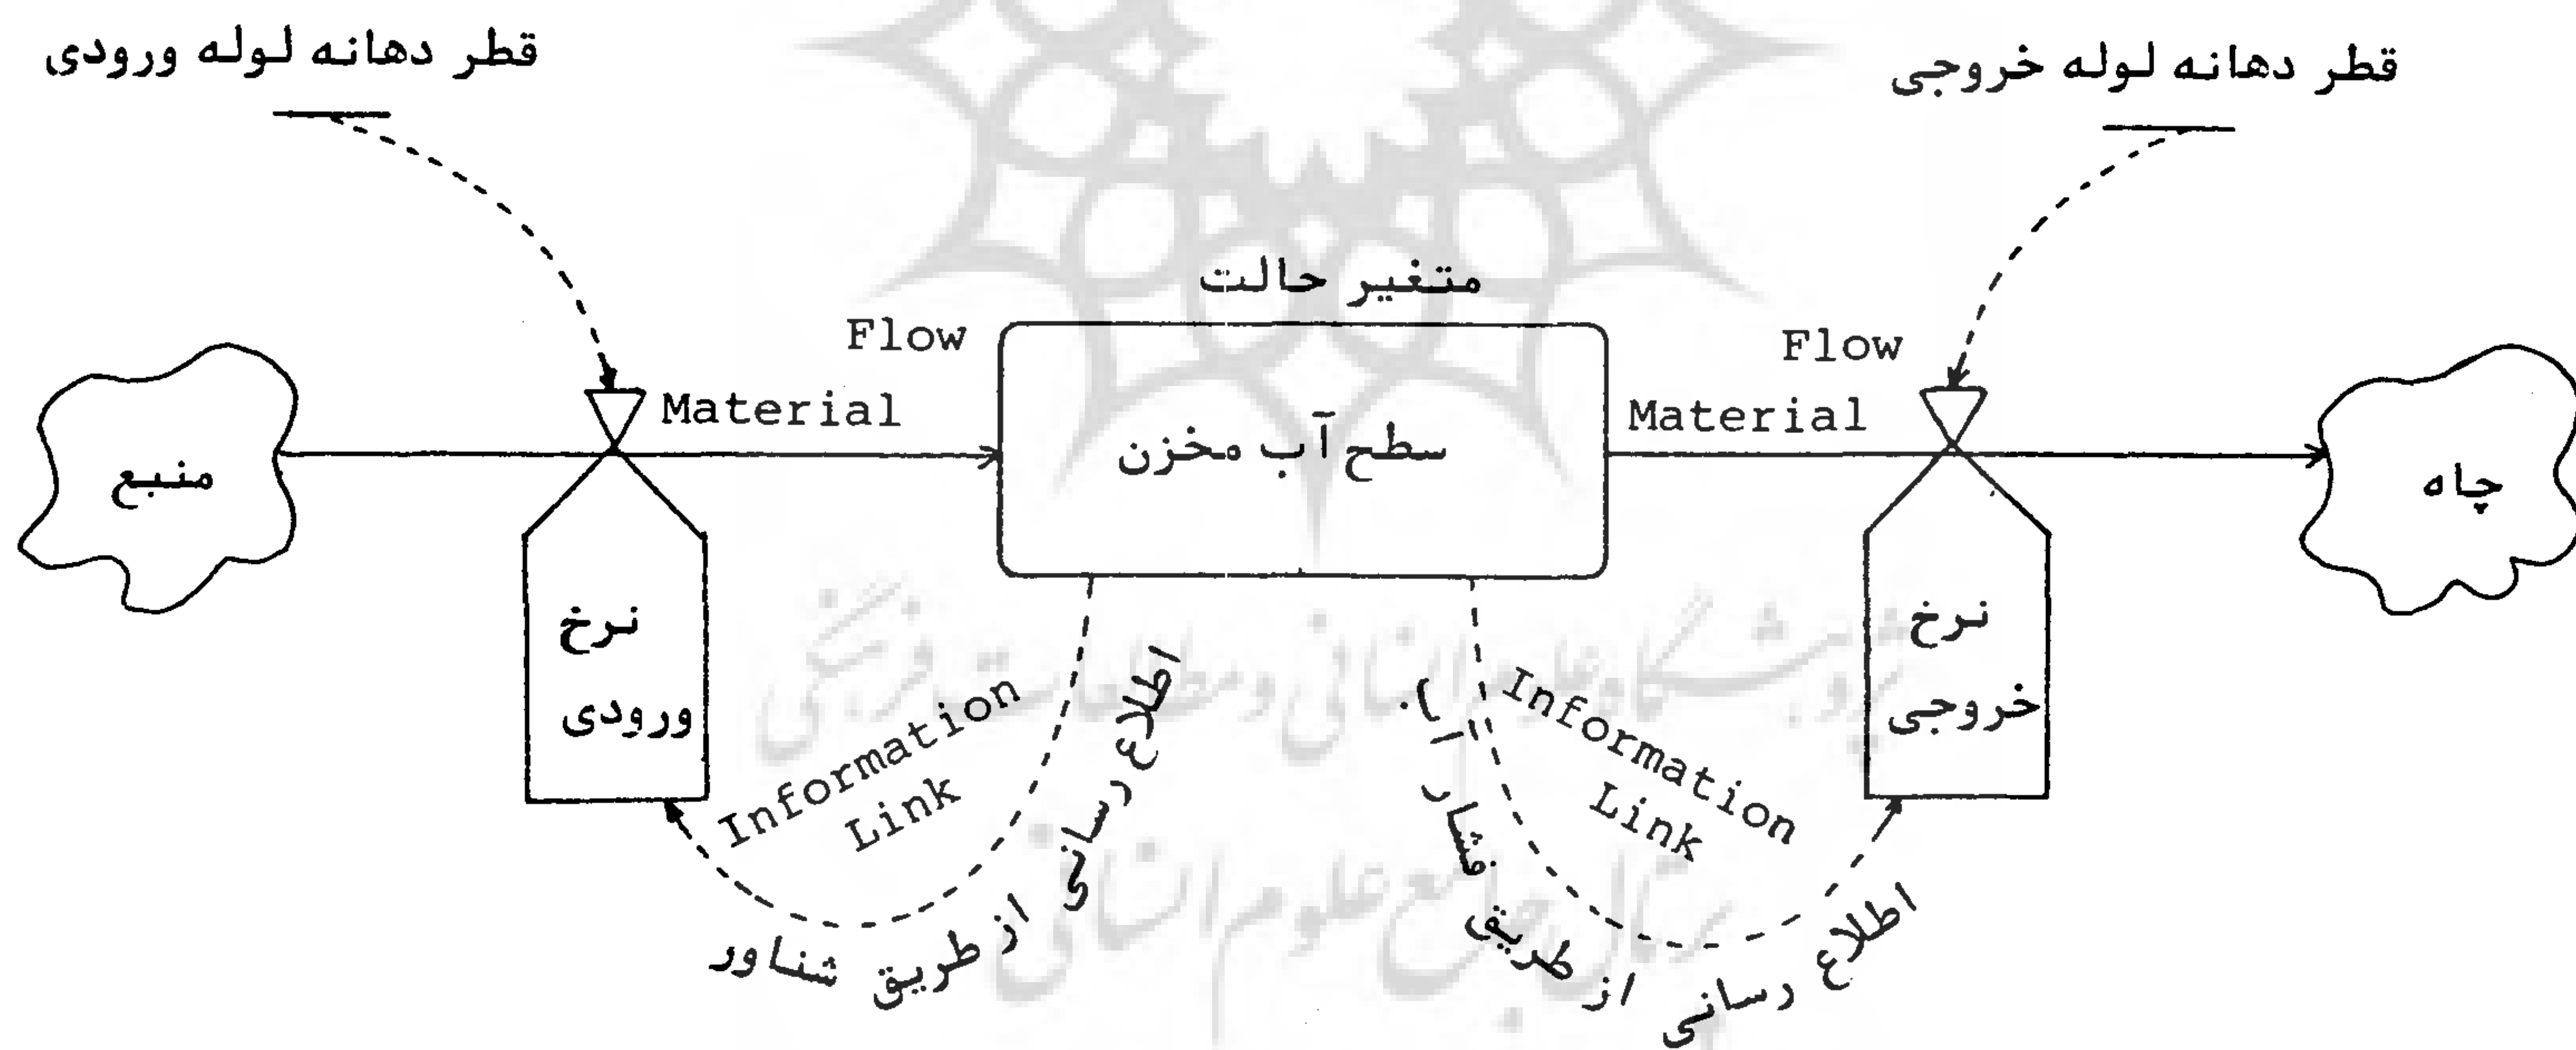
قطر دهانه لوله ورودی

قطر دهانه لوله خروجی

متغیر حالت

Flow

Material

سطح آب مخزن

Flow

Material

منبع

چاه

نرخ ورودی

نرخ خروجی

Information Link

اطلاع رسانی از طریق شناور

Information Link

اطلاع رسانی از طریق فشار

پژوهشگاه علوم انسانی و مطالعات فرهنگی
پرتال جامع علوم انسانی